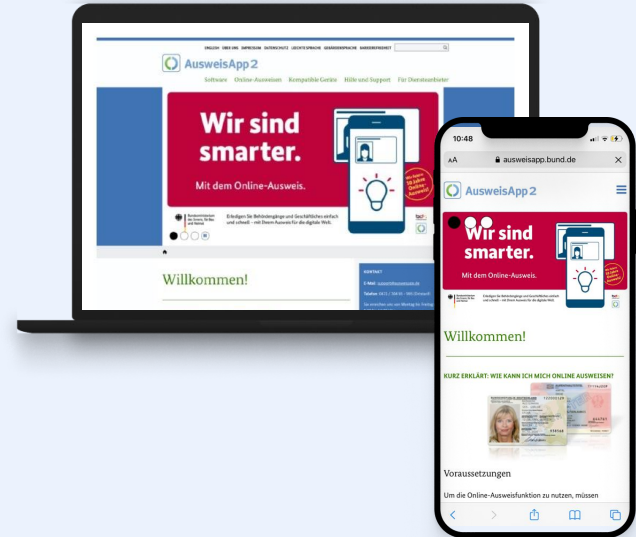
ENGLISH ÜBER UNS IMPRESSUM DATENSCHUTZ LEICHTE SPRACHE GEBÄRDENSPRACHE BARRIEREFREIHEIT

AusweisApp2

Software Online-Ausweisen Kompatible Geräte Hilfe und Support Für Diensteanbieter

Wir sind smarter.

Mit dem Online-Ausweis.

Erledigen Sie Behördengänge und Geschäftliches einfach und schnell – mit Ihrem Ausweis für die digitale Welt.

Willkommen!

KONTAKT

10:48

AA ausweisapp.bund.de

AusweisApp2

Wir sind smarter.

Mit dem Online-Ausweis.

Erledigen Sie Behördengänge und Geschäftliches einfach und schnell – mit Ihrem Ausweis für die digitale Welt.

Willkommen!

KURZ ERKLÄRT: WIE KANN ICH MICH ONLINE AUSWEISEN?

Voraussetzungen

Um die Online-Ausweisfunktion zu nutzen, müssen